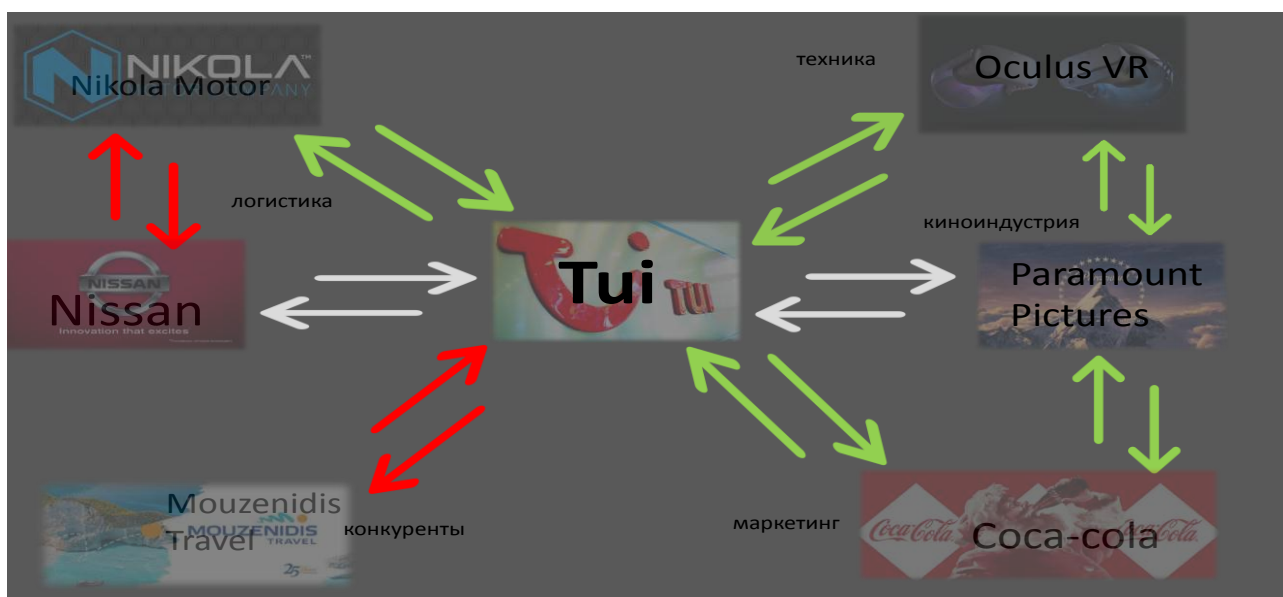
NIKOLA
Nikola Motor

техника

Oculus VR

логистика

киноиндустрия

NISSAN
Nissan
Innovation that excites

Tui TUI

Paramount Pictures

Mouzenidis Travel
MOUZENIDIS TRAVEL
25

конкуренты

маркетинг

Coca-Cola
Coca-cola